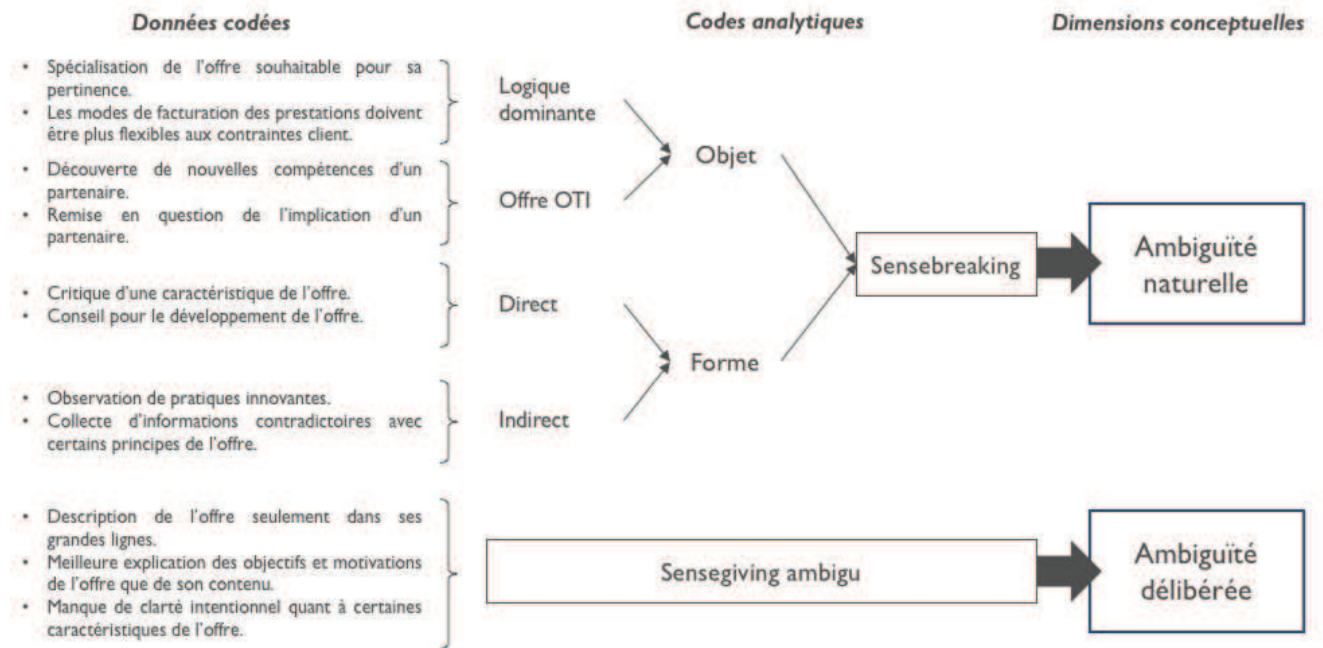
Données codées

Codes analytiques

Dimensions conceptuelles

• Spécialisation de l'offre souhaitable pour sa pertinence.
• Les modes de facturation des prestations doivent être plus flexibles aux contraintes client.

• Découverte de nouvelles compétences d'un partenaire.
• Remise en question de l'implication d'un partenaire.

• Critique d'une caractéristique de l'offre.
• Conseil pour le développement de l'offre.

• Observation de pratiques innovantes.
• Collecte d'informations contradictoires avec certains principes de l'offre.

• Description de l'offre seulement dans ses grandes lignes.
• Meilleure explication des objectifs et motivations de l'offre que de son contenu.
• Manque de clarté intentionnel quant à certaines caractéristiques de l'offre.

Logique dominante

Offre OTI

Objet

Direct

Indirect

Forme

Sensebreaking

Ambiguïté naturelle

Sensegiving ambigu

Ambiguïté délibérée